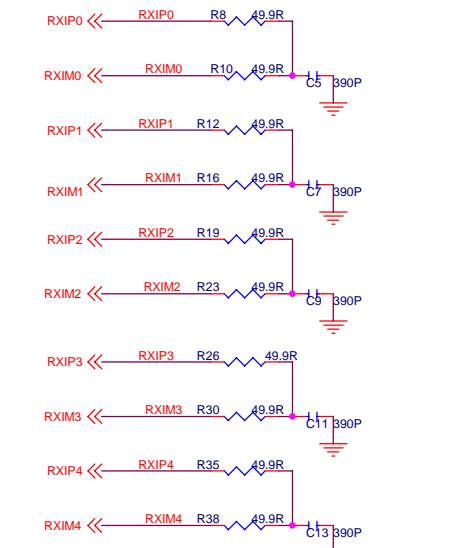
RXIP0 RXIP0 R8 49.9R

RXIM0 RXIM0 R10 49.9R C5 390P

RXIP1 RXIP1 R12 49.9R

RXIM1 RXIM1 R16 49.9R C7 390P

RXIP2 RXIP2 R19 49.9R

RXIM2 RXIM2 R23 49.9R C9 390P

RXIP3 RXIP3 R26 49.9R

RXIM3 RXIM3 R30 49.9R C11 390P

RXIP4 RXIP4 R35 49.9R

RXIM4 RXIM4 R38 49.9R C13 390P